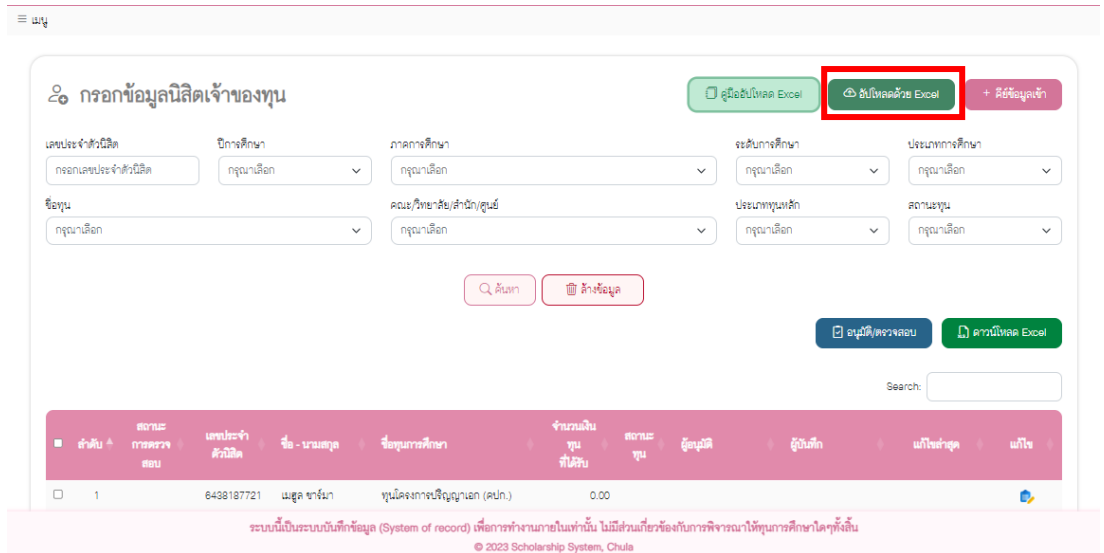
≡ เมนู

กรอกข้อมูลนิสิตเจ้าของทุน

คู่มืออัปโหลด Excel

อัปโหลดด้วย Excel

+ คีย์ข้อมูลเข้า

เลขประจำตัวนิสิต
กรอกเลขประจำตัวนิสิต

ปีการศึกษา
กรุณาเลือก

ภาคการศึกษา
กรุณาเลือก

ระดับการศึกษา
กรุณาเลือก

ประเภทการศึกษา
กรุณาเลือก

ชื่อทุน
กรุณาเลือก

คณะ/วิทยาลัย/สำนัก/ศูนย์
กรุณาเลือก

ประเภททุนหลัก
กรุณาเลือก

สถานะทุน
กรุณาเลือก

ค้นหา

ล้างข้อมูล

อนุมัติ/ตรวจสอบ

ดาวน์โหลด Excel

Search:

| ลำดับ | สถานะการตรวจสอบ | เลขประจำตัวนิสิต | ชื่อ - นามสกุล | ชื่อทุนการศึกษา | จำนวนเงินทุนที่ได้รับ | สถานะทุน | ผู้อนุมัติ | ผู้บันทึก | แก้ไขล่าสุด | แก้ไข |
|---|---|---|---|---|---|---|---|---|---|---|
| 1 | | 6438187721 | เมฐล ชาร์มา | ทุนโครงการปริญญาเอก (คปก.) | 0.00 | | | | | |

ระบบนี้เป็นระบบบันทึกข้อมูล (System of record) เพื่อการทำงานภายในเท่านั้น ไม่มีส่วนเกี่ยวข้องกับการพิจารณาให้ทุนการศึกษาใดๆทั้งสิ้น

© 2023 Scholarship System, Chula